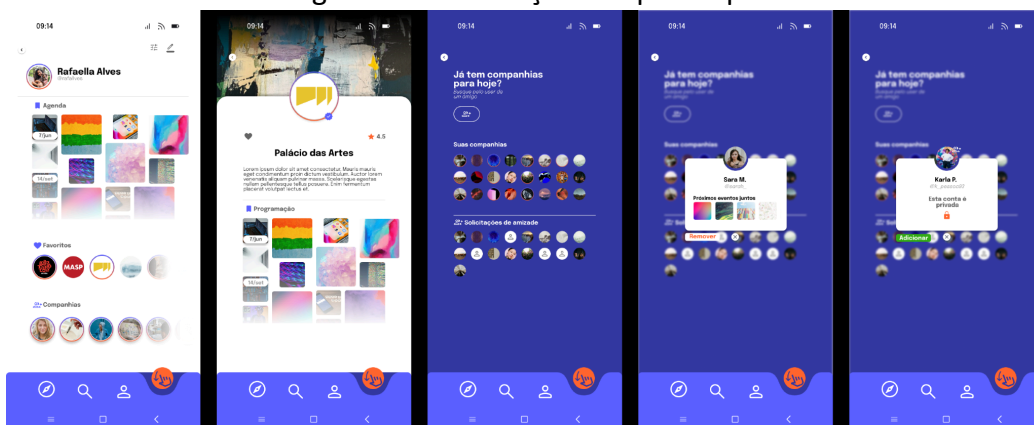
09:14

Rafaella Alves
@rafaelaa

Agenda

7/jun

14/set

Favoritos

MASP

Companhias

09:14

4.5

Palácio das Artes

Lorem ipsum dolor sit amet consectetur. Mauris eget condimentum proin dictum vestibulum. Auctor lorem venenatis aliquam pulvinar massa. Scelerisque egestas nullam pellentesque tellus posuere. Enim fermentum placerat volutpat lectus et.

Programação

7/jun

14/set

09:14

Já tem companhias para hoje?
(ou que pelo user do um amigo)

Suas companhias

Solicitações de amizade

09:14

Já tem companhias para hoje?

Suas companhias

Sara M.
@sarah_

Próximos eventos juntos

Remover

09:14

Já tem companhias para hoje?

Suas companhias

Karla P.
@k_paaaa00

Esta conta é privada

Adicionar